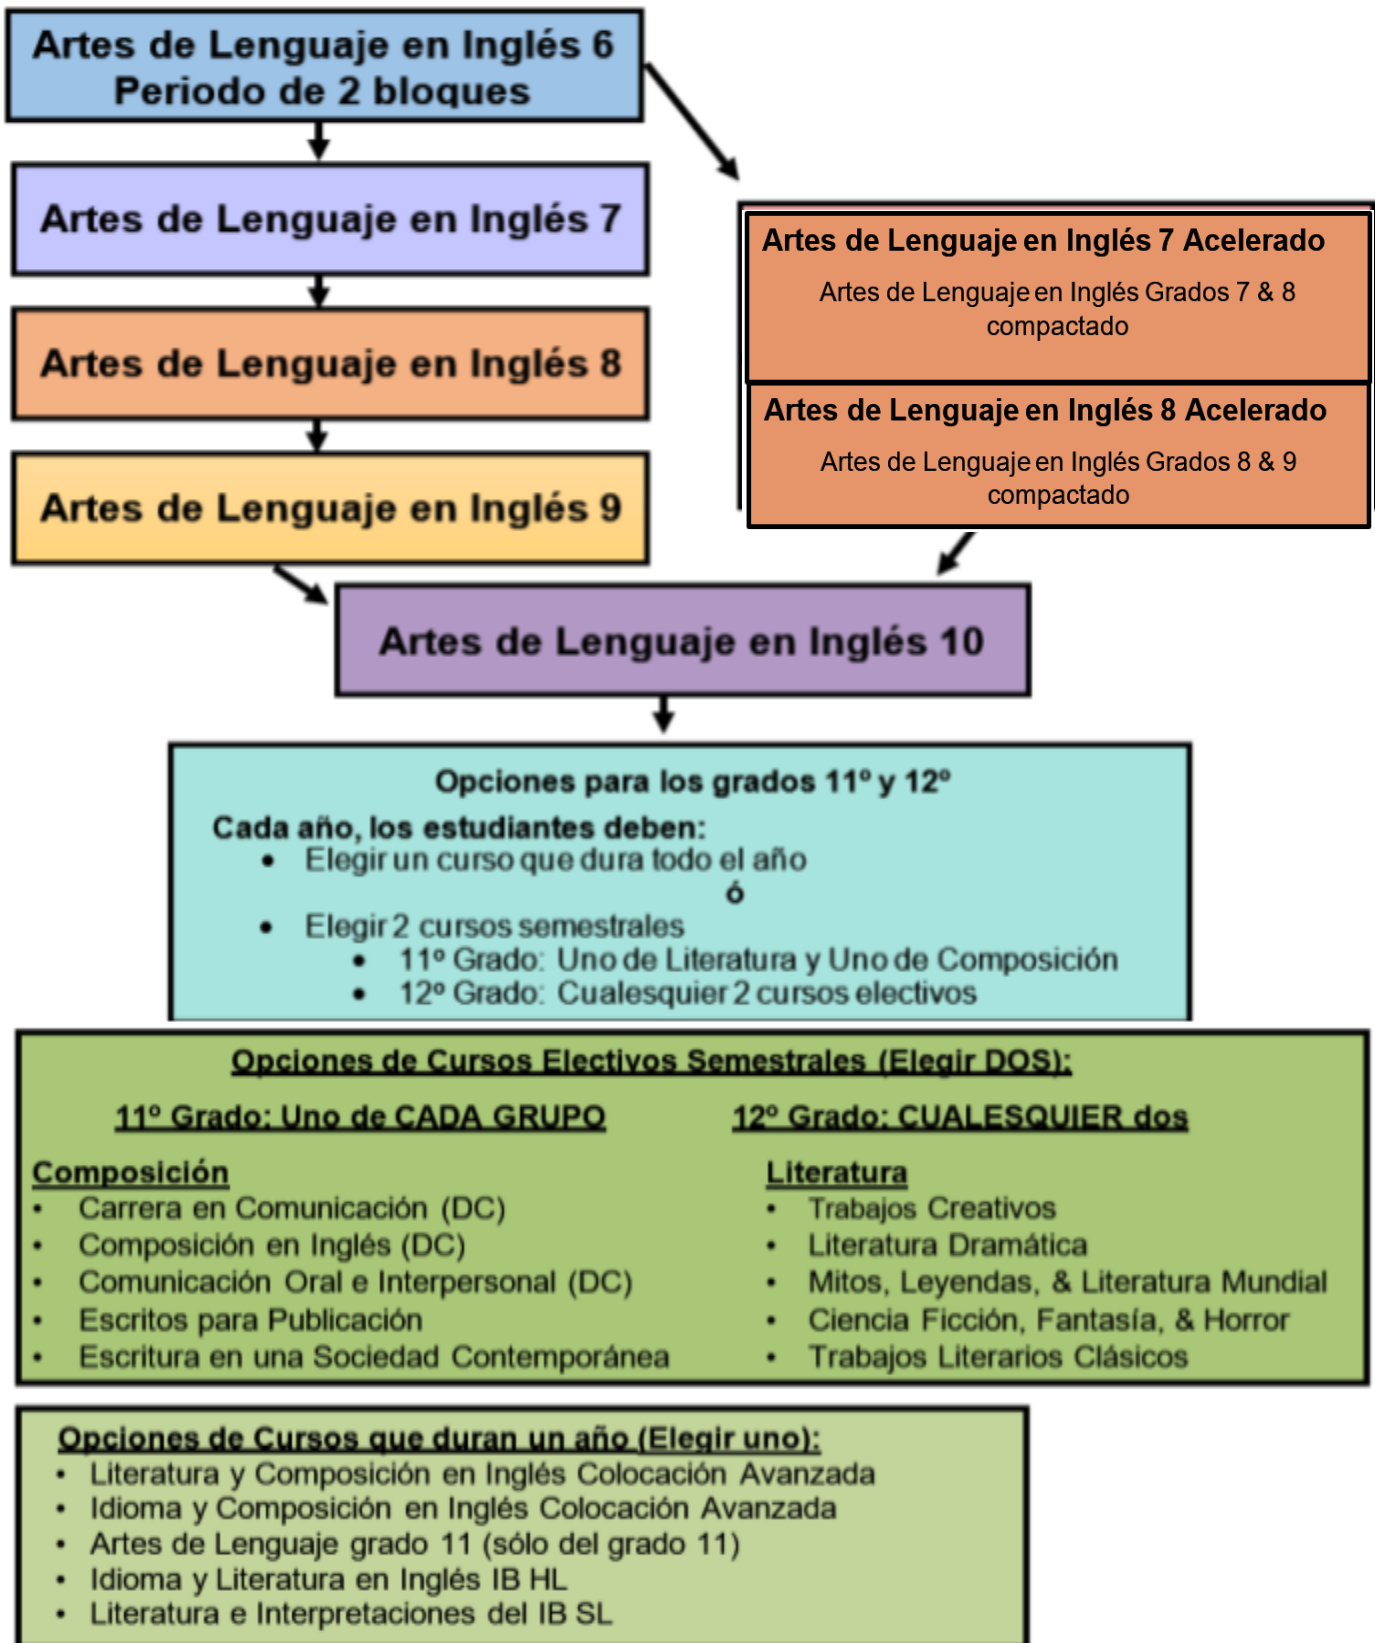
Artes de Lenguaje en Inglés 6
Periodo de 2 bloques

Artes de Lenguaje en Inglés 7

Artes de Lenguaje en Inglés 8

Artes de Lenguaje en Inglés 9

Artes de Lenguaje en Inglés 7 Acelerado

Artes de Lenguaje en Inglés Grados 7 & 8 compactado

Artes de Lenguaje en Inglés 8 Acelerado

Artes de Lenguaje en Inglés Grados 8 & 9 compactado

Artes de Lenguaje en Inglés 10

Opciones para los grados 11º y 12º

Cada año, los estudiantes deben:
• Elegir un curso que dura todo el año
ó
• Elegir 2 cursos semestrales
  • 11º Grado: Uno de Literatura y Uno de Composición
  • 12º Grado: Cualesquier 2 cursos electivos

Opciones de Cursos Electivos Semestrales (Elegir DOS):

11º Grado: Uno de CADA GRUPO

Composición
• Carrera en Comunicación (DC)
• Composición en Inglés (DC)
• Comunicación Oral e Interpersonal (DC)
• Escritos para Publicación
• Escritura en una Sociedad Contemporánea

12º Grado: CUALESQUIER dos

Literatura
• Trabajos Creativos
• Literatura Dramática
• Mitos, Leyendas, & Literatura Mundial
• Ciencia Ficción, Fantasía, & Horror
• Trabajos Literarios Clásicos

Opciones de Cursos que duran un año (Elegir uno):
• Literatura y Composición en Inglés Colocación Avanzada
• Idioma y Composición en Inglés Colocación Avanzada
• Artes de Lenguaje grado 11 (sólo del grado 11)
• Idioma y Literatura en Inglés IB HL
• Literatura e Interpretaciones del IB SL